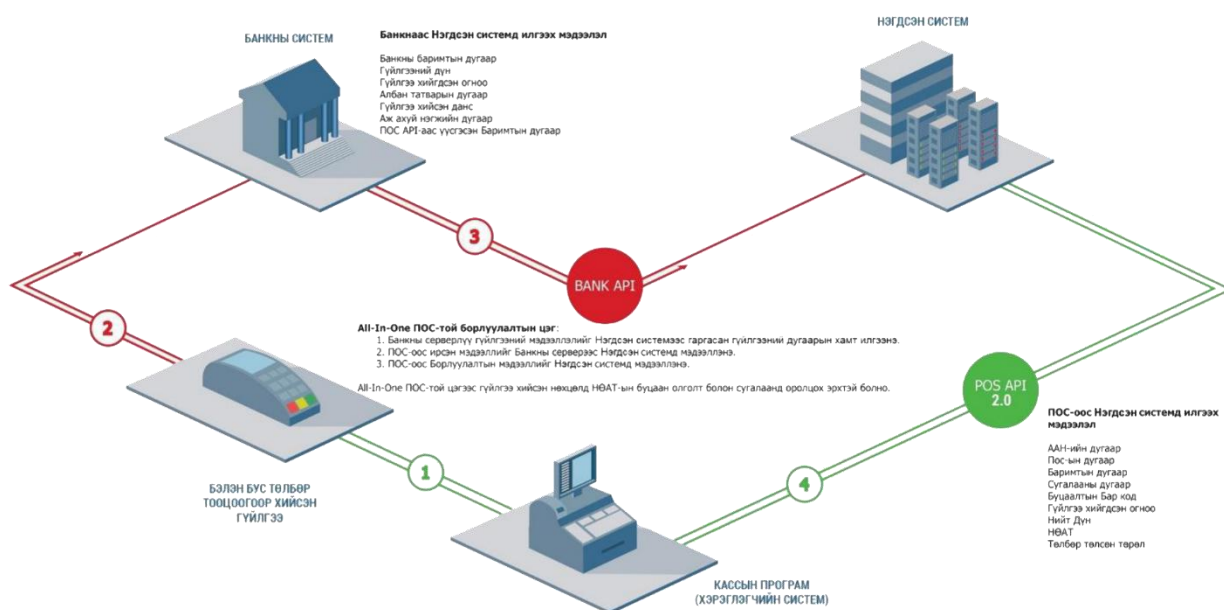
БАНКНЫ СИСТЕМ

Банкнаас Нэгдсэн системд илгээх мэдээлэл

Банкны баримтын дугаар
Гүйлгээний дүн
Гүйлгээ хийгдсэн огноо
Албан татварын дугаар
Гүйлгээ хийсэн данс
Аж ахуй нэгжийн дугаар
ПОС API-аас үүсгэсэн Баримтын дугаар

НЭГДСЭН СИСТЕМ

3

BANK API

2

All-In-One ПОС-той борлуулалтын цэг:
1. Банкны серверлүү гүйлгээний мэдээллийг Нэгдсэн системээс гаргасан гүйлгээний дугаарын хамт илгээнэ.
2. ПОС-оос ирсэн мэдээллийг Банкны серверээс Нэгдсэн системд мэдээлнэ.
3. ПОС-оос Борлуулалтын мэдээллийг Нэгдсэн системд мэдээлнэ.

All-In-One ПОС-той цэгээс гүйлгээ хийсэн нөхцөлд НӨАТ-ын буцаан олголт болон сугалаанд оролцох эрхтэй болно.

POS API 2.0

ПОС-оос Нэгдсэн системд илгээх мэдээлэл

ААН-ийн дугаар
Пос-ын дугаар
Баримтын дугаар
Сугалааны дугаар
Буцаалтын Бар код
Гүйлгээ хийгдсэн огноо
Нийт Дүн
НӨАТ
Төлбөр төлсөн төрөл

1

4

БЭЛЭН БУС ТӨЛБӨР ТООЦООГООР ХИЙСЭН ГҮЙЛГЭЭ

КАССЫН ПРОГРАМ (ХЭРЭГЛЭГЧИЙН СИСТЕМ)